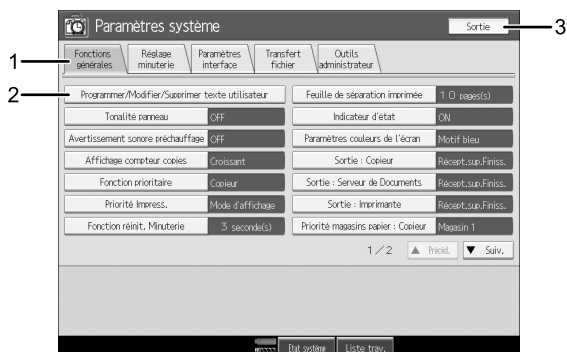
Paramètres système

Sortie

3

1

2

Fonctions générales

Réglage minuterie

Paramètres interface

Transfert fichier

Outils administrateur

Programmer/Modifier/Supprimer texte utilisateur

Feuille de séparation imprimée | 1 0 pages(s)

Tonalité panneau | OFF

Indicateur d'état | ON

Avertissement sonore préchauffage | OFF

Paramètres couleurs de l'écran | Motif bleu

Affichage compteur copies | Croissant

Sortie : Copieur | Récept.sup.Finiss.

Fonction prioritaire | Copieur

Sortie : Serveur de Documents | Récept.sup.Finiss.

Priorité Impress. | Mode d'affichage

Sortie : Imprimante | Récept.sup.Finiss.

Fonction réinit. Minuterie | 3 seconde(s)

Priorité magasins papier : Copieur | Magasin 1

1 / 2

▲ Précéd.

▼ Suiv.

Etat système

Liste trav.